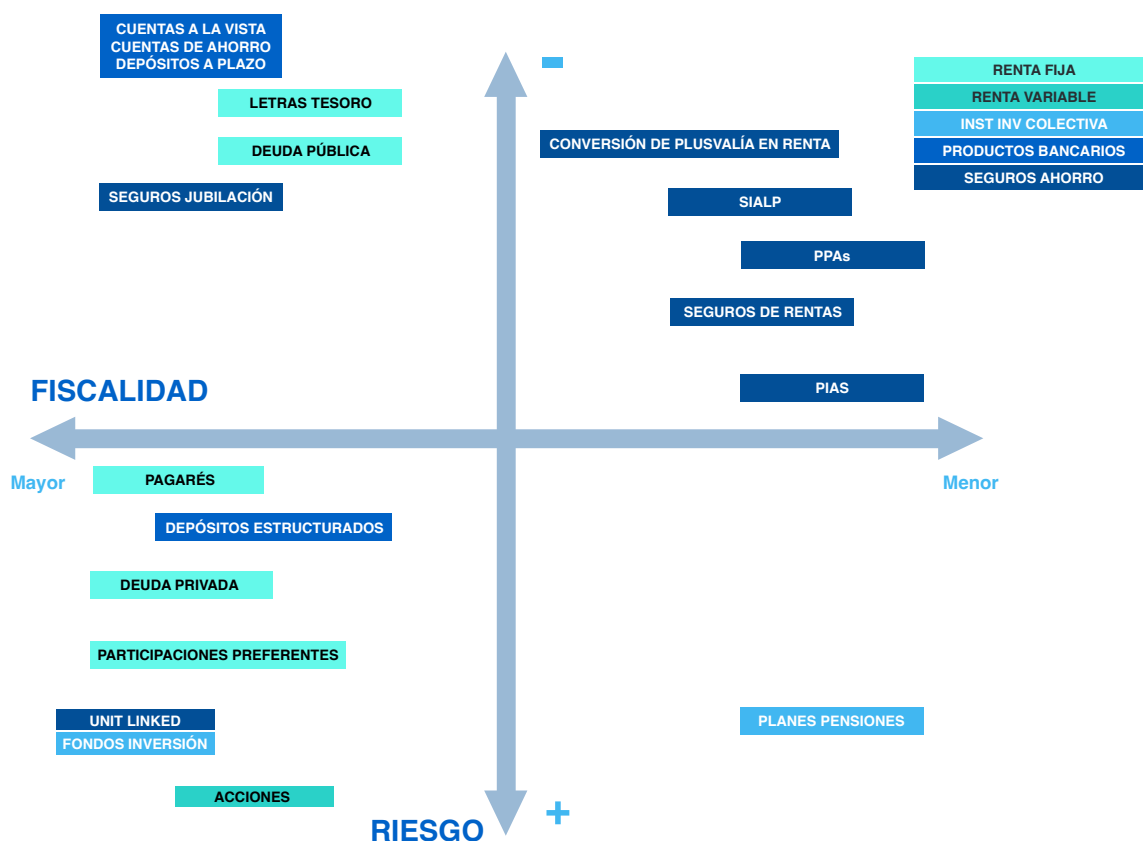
CUENTAS A LA VISTA
CUENTAS DE AHORRO
DEPÓSITOS A PLAZO

-

RENTA FIJA
RENTA VARIABLE
INST INV COLECTIVA
PRODUCTOS BANCARIOS
SEGUROS AHORRO

LETRAS TESORO

CONVERSIÓN DE PLUSVALÍA EN RENTA

DEUDA PÚBLICA

SEGUROS JUBILACIÓN

SIALP

PPAs

SEGUROS DE RENTAS

FISCALIDAD

PIAS

Mayor

Menor

PAGARÉS

DEPÓSITOS ESTRUCTURADOS

DEUDA PRIVADA

PARTICIPACIONES PREFERENTES

UNIT LINKED
FONDOS INVERSIÓN

PLANES PENSIONES

ACCIONES

RIESGO

+